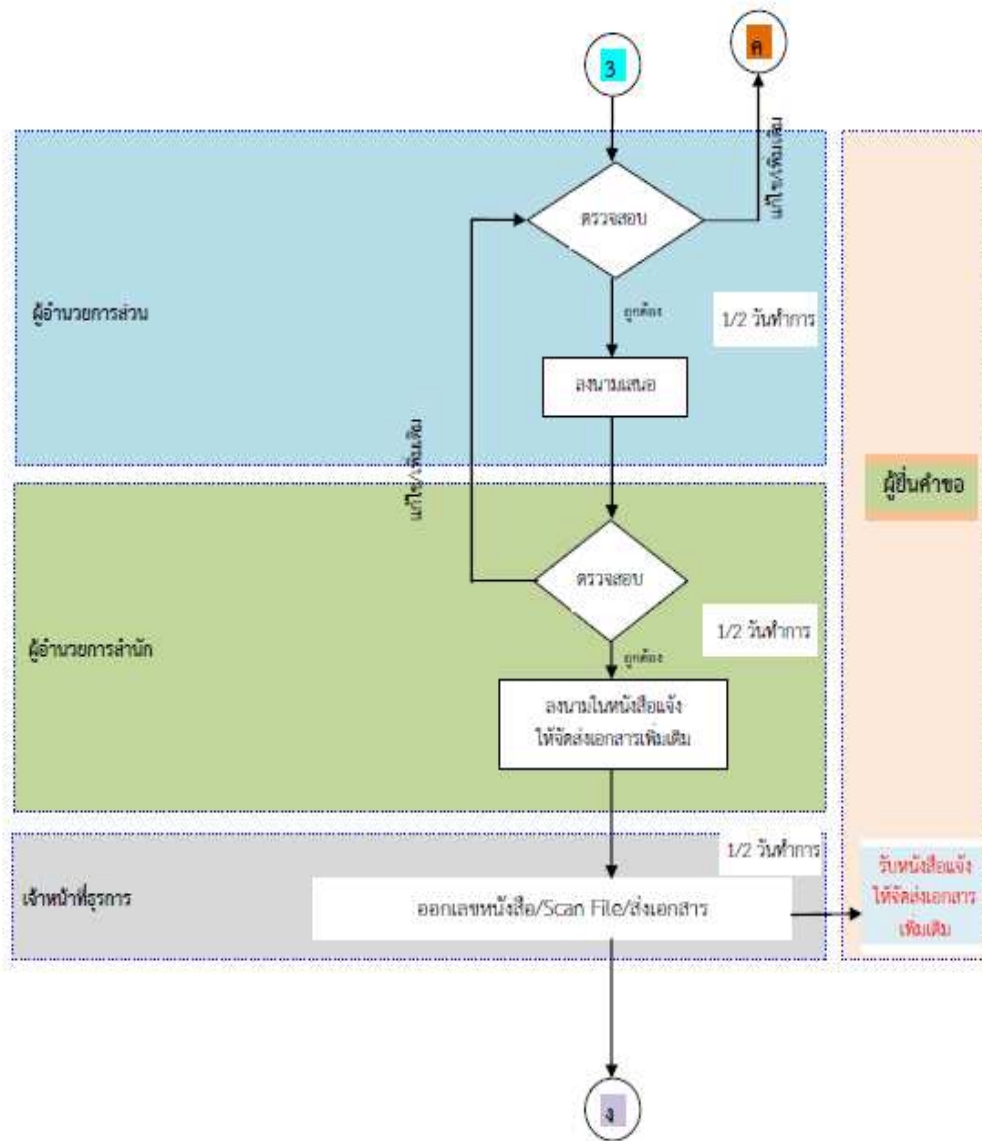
3

ค

แก้ไข/เพิ่มเติม

ผู้อำนวยการส่วน

ตรวจสอบ

ถูกต้อง

1/2 วันทำการ

ลงนามเสนอ

แก้ไข/เพิ่มเติม

ผู้ยื่นคำขอ

ตรวจสอบ

1/2 วันทำการ

ผู้อำนวยการสำนัก

ถูกต้อง

ลงนามในหนังสือแจ้งให้จัดส่งเอกสารเพิ่มเติม

1/2 วันทำการ

เจ้าหน้าที่ธุรการ

ออกเลขหนังสือ/Scan File/ส่งเอกสาร

รับหนังสือแจ้งให้จัดส่งเอกสารเพิ่มเติม

4